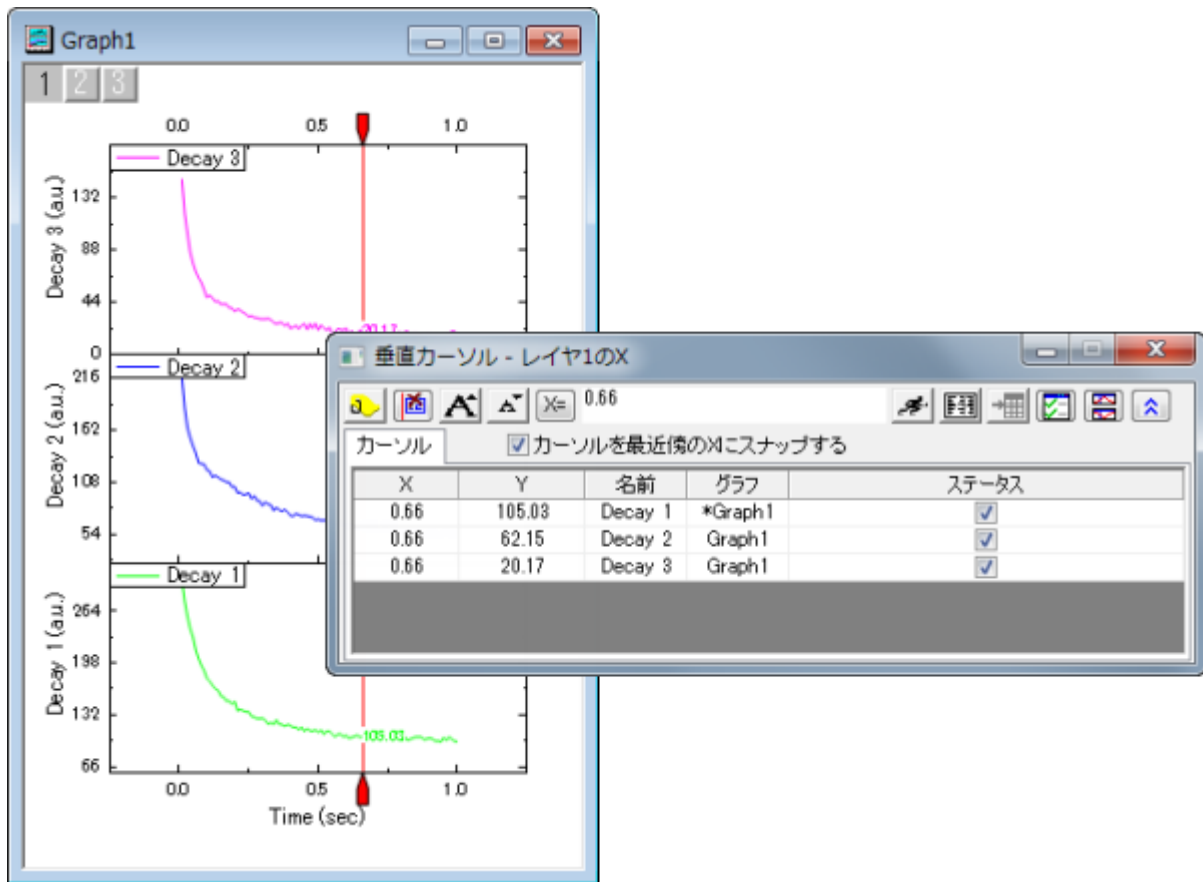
Graph1

1 2 3

0.0 0.5 1.0

Decay 3

Decay 3 (a.u.)

132
88
44
0

20.17

Decay 2

Decay 2 (a.u.)

216
162
108
54

Decay 1

Decay 1 (a.u.)

264
198
132
66

105.03

0.0 0.5 1.0

Time (sec)

垂直カーソル - レイヤ1のX

X= 0.66

カーソル

カーソルを最近傍のXにスナップする

| X | Y | 名前 | グラフ | ステータス |
|---|---|---|---|---|
| 0.66 | 105.03 | Decay 1 | *Graph1 | ☑ |
| 0.66 | 62.15 | Decay 2 | Graph1 | ☑ |
| 0.66 | 20.17 | Decay 3 | Graph1 | ☑ |